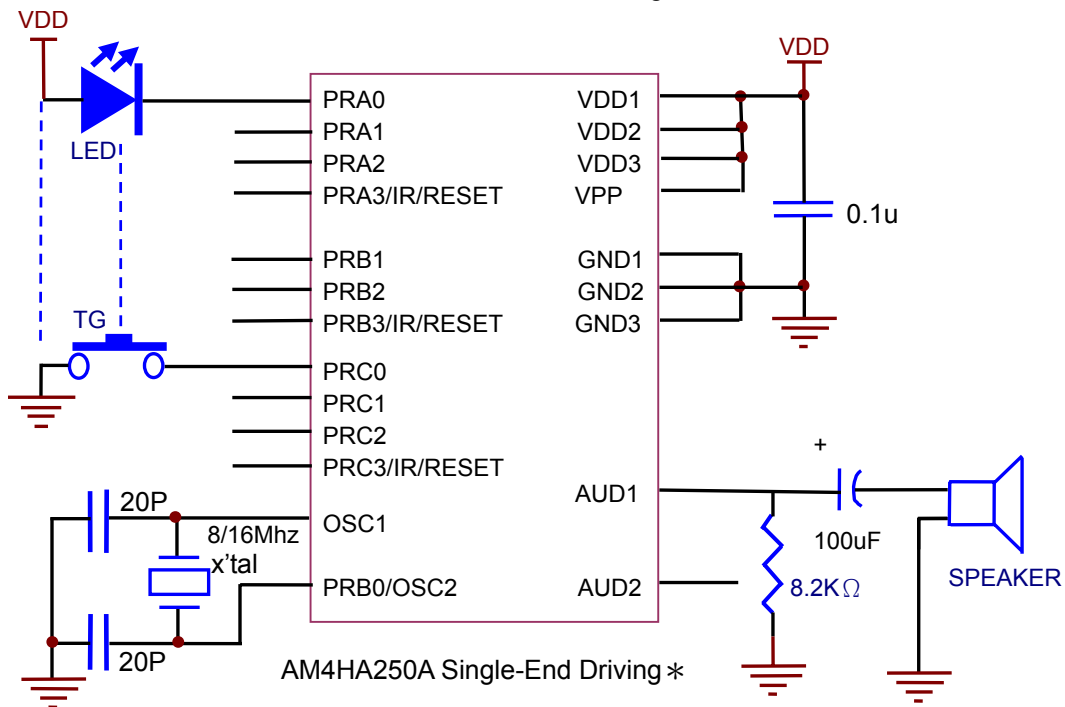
VDD

LED

VDD

PRA0
PRA1
PRA2
PRA3/IR/RESET

VDD1
VDD2
VDD3
VPP

0.1u

PRB1
PRB2
PRB3/IR/RESET

GND1
GND2
GND3

TG

PRC0
PRC1
PRC2
PRC3/IR/RESET

+

AUD1

20P

OSC1

8/16Mhz

x'tal

100uF

SPEAKER

PRB0/OSC2

AUD2

8.2K$\Omega$

20P

AM4HA250A Single-End Driving$*$